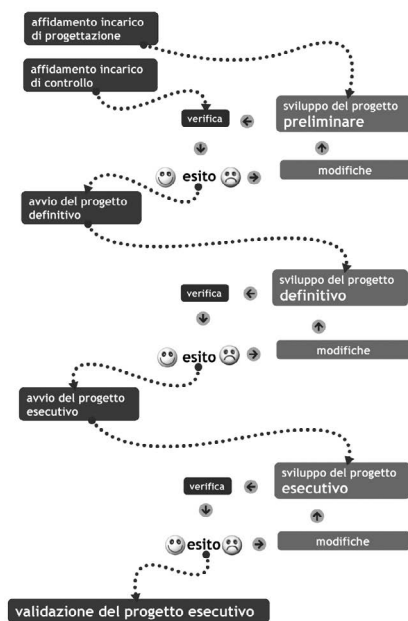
affidamento incarico di progettazione

affidamento incarico di controllo

verifica

sviluppo del progetto preliminare

esito

modifiche

avvio del progetto definitivo

sviluppo del progetto definitivo

verifica

esito

modifiche

avvio del progetto esecutivo

sviluppo del progetto esecutivo

verifica

esito

modifiche

validazione del progetto esecutivo